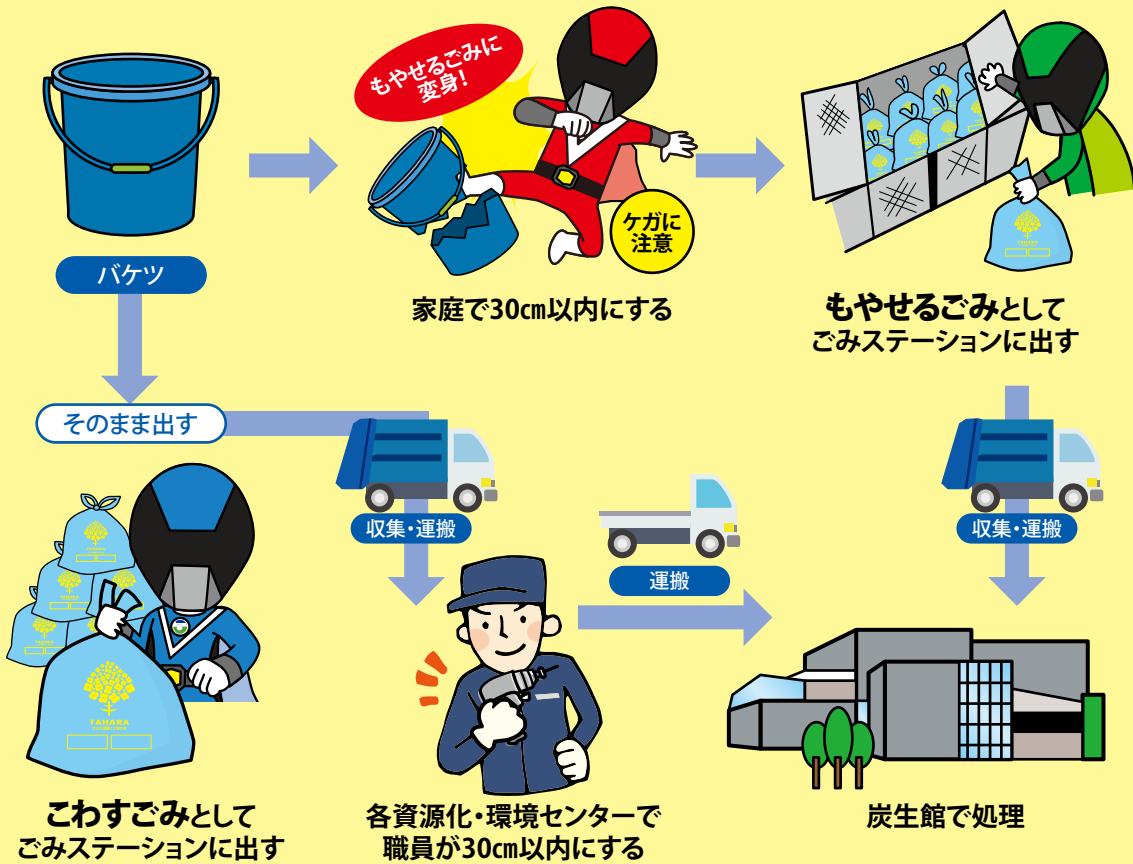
バケツ

もやせるごみに変身!

ケガに注意

家庭で30cm以内にする

もやせるごみとして
ごみステーションに出す

そのまま出す

収集・運搬

運搬

収集・運搬

TAHARA

こわすごみとして
ごみステーションに出す

各資源化・環境センターで
職員が30cm以内にする

炭生館で処理